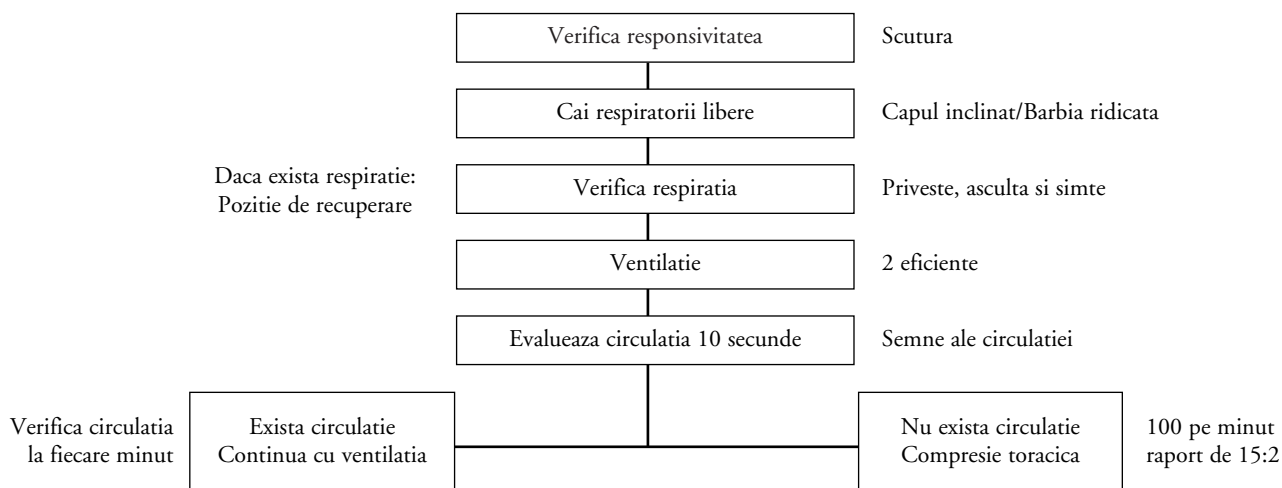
Verifica responsivitatea

Scutura

Cai respiratorii libere

Capul inclinat/Barbia ridicata

Daca exista respiratie:
Pozitie de recuperare

Verifica respiratia

Priveste, asculta si simte

Ventilatie

2 eficiente

Evalueaza circulatia 10 secunde

Semne ale circulatiei

Verifica circulatia
la fiecare minut

Exista circulatie
Continua cu ventilatia

Nu exista circulatie
Compresie toracica

100 pe minut
raport de 15:2